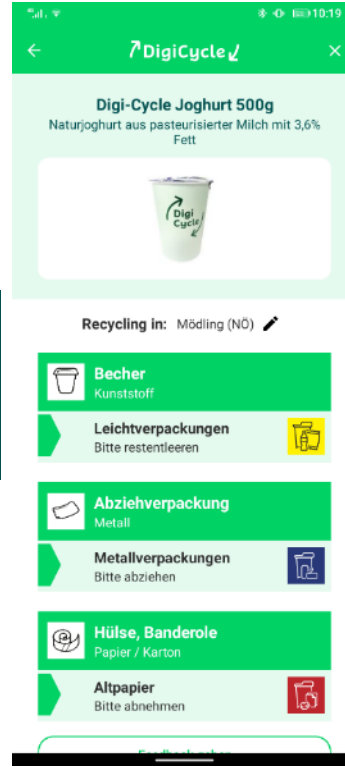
10:19

DigiCycle

Digi-Cycle Joghurt 500g

Naturjoghurt aus pasteurisierter Milch mit 3,6% Fett

Digi Cycle

Recycling in: Mödling (NÖ)

Becher
Kunststoff

Leichtverpackungen
Bitte restentleeren

Abziehverpackung
Metall

Metallverpackungen
Bitte abziehen

Hülse, Banderole
Papier / Karton

Altpapier
Bitte abnehmen

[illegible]